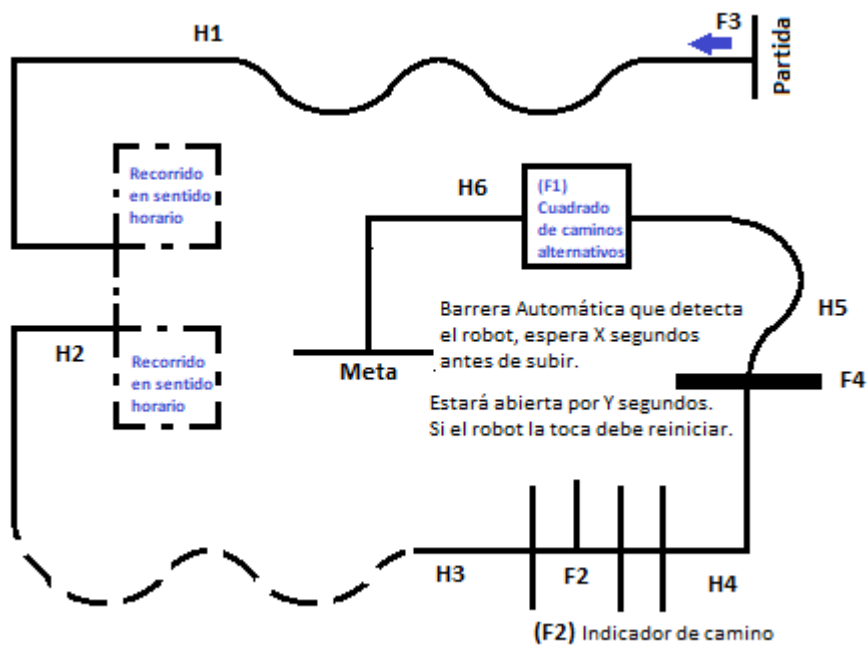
H1

F3

Partida

Recorrido en sentido horario

H6

(F1) Cuadrado de caminos alternativos

H5

Barrera Automática que detecta el robot, espera X segundos antes de subir.

H2

Recorrido en sentido horario

Meta

F4

Estará abierta por Y segundos. Si el robot la toca debe reiniciar.

H3

F2

H4

(F2) Indicador de camino